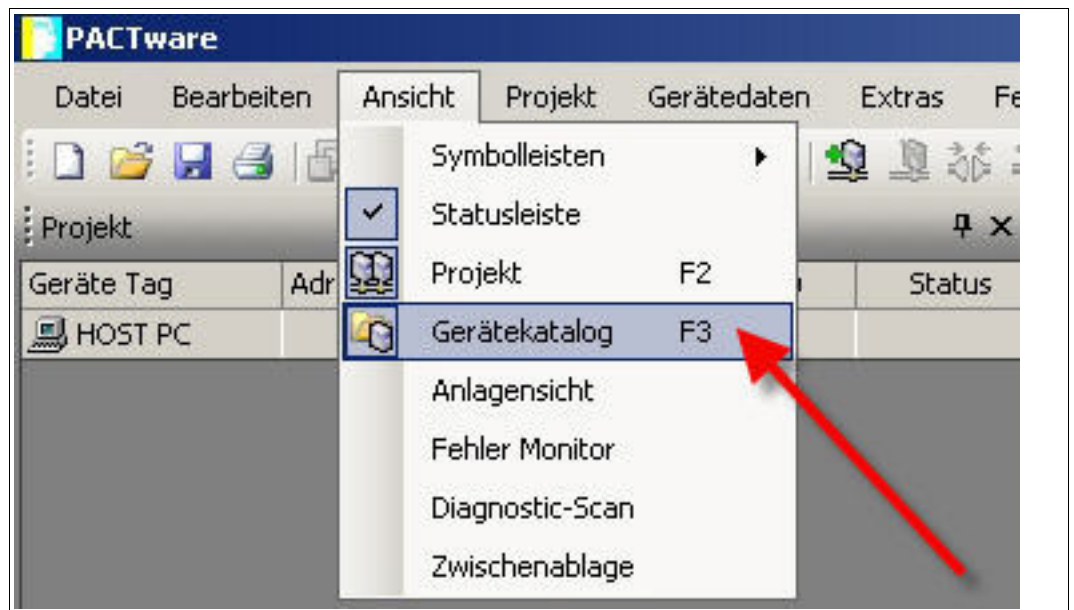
PACTware

Datei Bearbeiten Ansicht Projekt Gerätedaten Extras Fe

Projekt

Geräte Tag Adr Status

HOST PC

Symbolleisten

Statusleiste

Projekt F2

Gerätekatalog F3

Anlagensicht

Fehler Monitor

Diagnostic-Scan

Zwischenablage